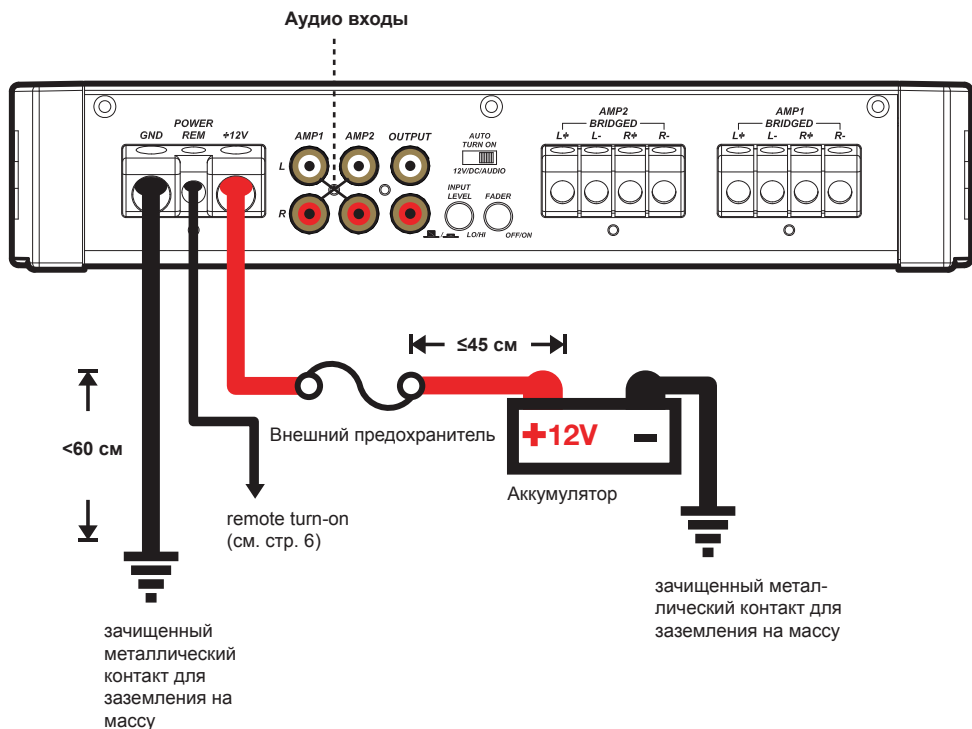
Аудио входы

GND POWER REM +12V

AMP1 AMP2 OUTPUT

L

R

AUTO TURN ON 12V/DC/AUDIO

INPUT LEVEL LO/HI

FADER OFF/ON

AMP2 BRIDGED L+ L- R+ R-

AMP1 BRIDGED L+ L- R+ R-

≤45 см

<60 см

Внешний предохранитель

+12V −

Аккумулятор

remote turn-on
(см. стр. 6)

зачищенный металлический контакт для заземления на массу

зачищенный металлический контакт для заземления на массу